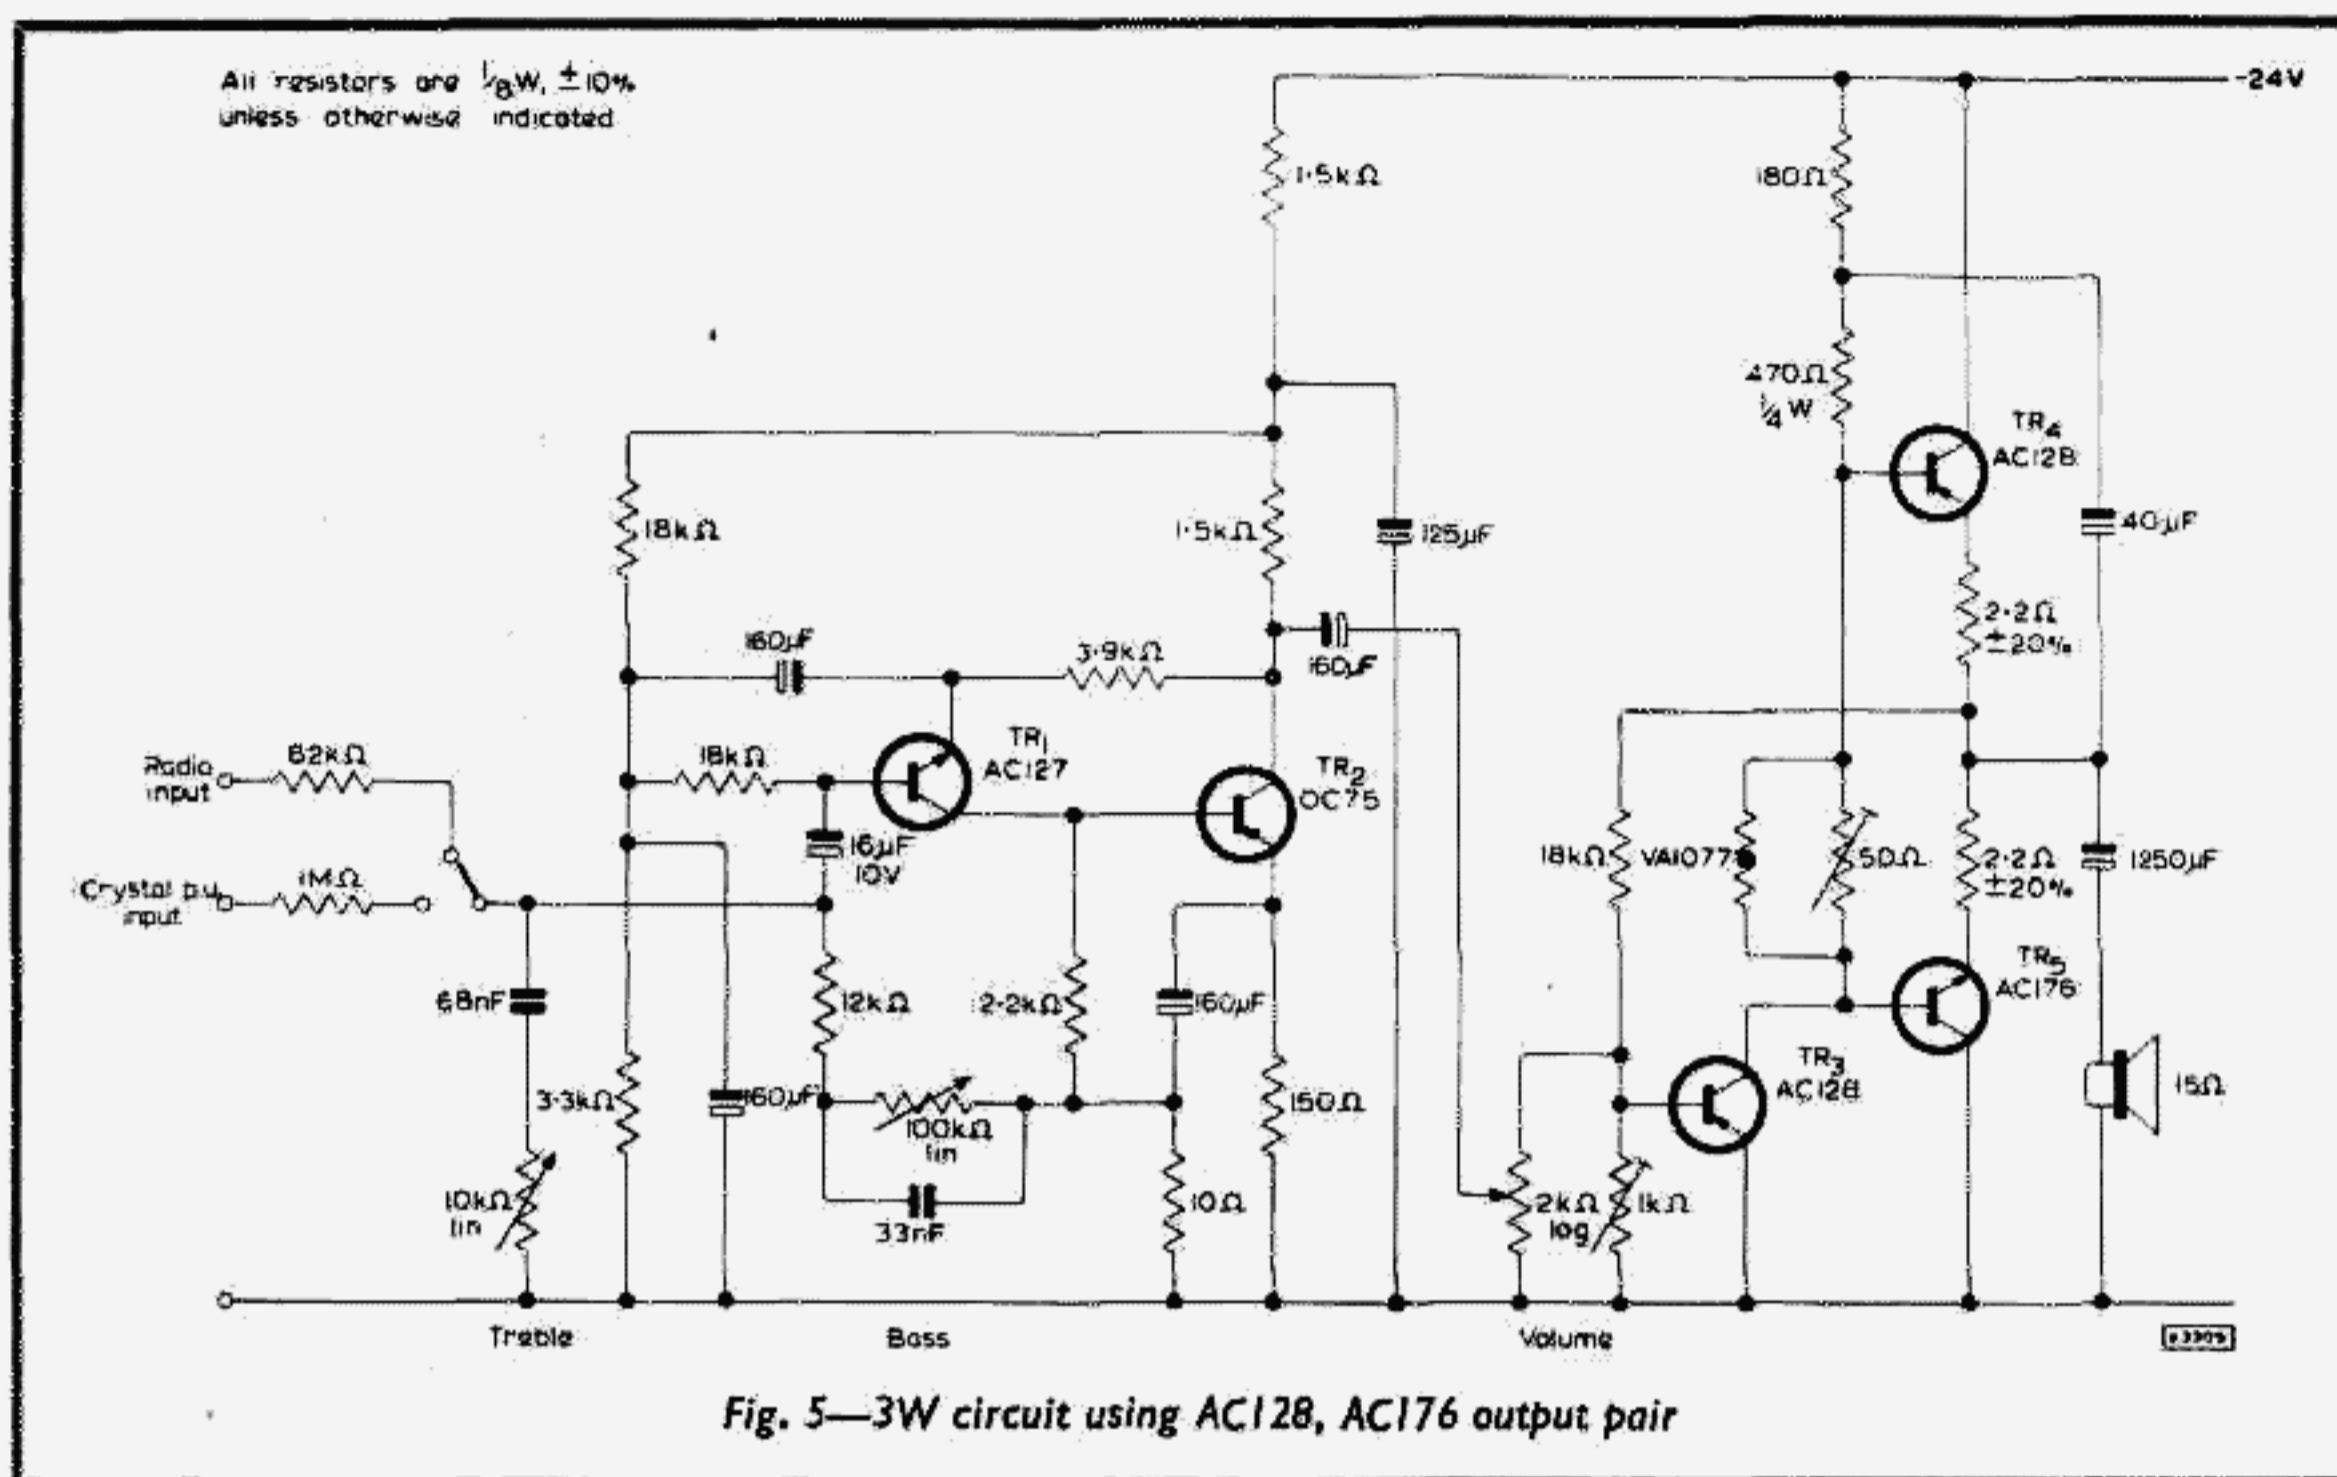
All resistors are $\frac{1}{8}$W, $\pm$10% unless otherwise indicated

-24V

1·5kΩ

180Ω

470Ω $\frac{1}{4}$W

TR$_4$ AC128

18kΩ

1·5kΩ

125µF

40µF

2·2Ω ±20%

160µF

3·9kΩ

160µF

Radio input

82kΩ

18kΩ

TR$_1$ AC127

TR$_2$ OC75

Crystal p.u. input

1MΩ

16µF 10V

18kΩ

VA1077

50Ω

2·2Ω ±20%

1250µF

68nF

12kΩ

2·2kΩ

160µF

TR$_5$ AC176

3·3kΩ

160µF

100kΩ lin

150Ω

TR$_3$ AC128

15Ω

10kΩ lin

33nF

10Ω

2kΩ log

1kΩ

Treble

Bass

Volume

Fig. 5—3W circuit using AC128, AC176 output pair